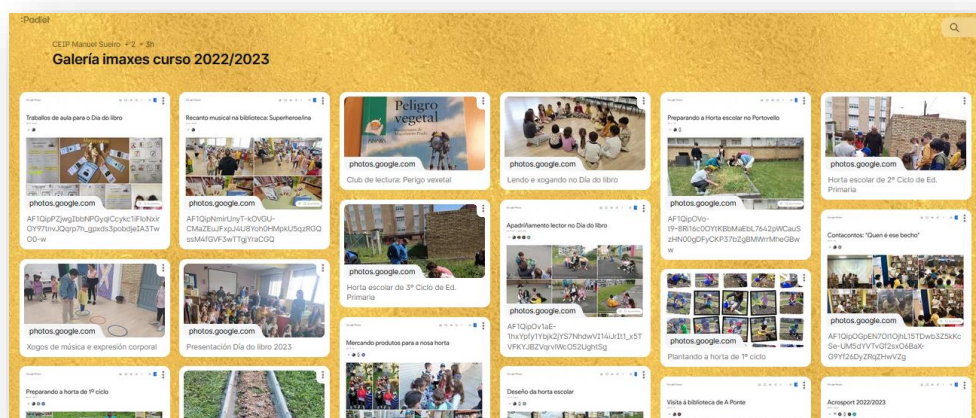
:Padlet

CEIP Manuel Sueiro • 2 • 5h

Galería imaxes curso 2022/2023

Traballos de aula para o Día do libro

photos.google.com

AF1QipPZjwgIbbNPGyqlCcykc1iFloNxirOY97tnvJQqrp7h_gpxds3pobdjeIA3Tw00-w

Xogos de música e expresión corporal

Preparando a horta de 1º ciclo

Recanto musical na biblioteca: Superheroe/ína

photos.google.com

AF1QipNmirUnyT-kOVGU-CMaZEuJFxpJ4U8YohOHMpkU5qzRGQssM4fGVF3wTTgjYraCGQ

photos.google.com

Presentación Día do libro 2023

Peligro vegetal

photos.google.com

Club de lectura: Perigo vexetal

photos.google.com

Horta escolar de 3º Ciclo de Ed. Primaria

Mercando produtos para a nosa horta

photos.google.com

Lendo e xogando no Día do libro

Apadriñamento lector no Día do libro

AF1QipOv1aE-1hxYpfy1Ybjk2jYS7NhdwVI14iJrIt1_x5TVFKYJBZVqrvlWcOS2UghtSg

Deseño da horta escolar

Preparando a Horta escolar no Portovello

photos.google.com

AF1QipOvo-t9-8Rl6c0OYlKBbMaEbL7642pWCauSzHN00gDFyCKP37bZgBMWrrMheGBww

photos.google.com

Plantando a horta de 1º ciclo

Visita á biblioteca de A Ponte

photos.google.com

Horta escolar de 2º Ciclo de Ed. Primaria

Contacontos: "Quen é ese bicho"

photos.google.com

AF1QipOGpEN70I1OjhL15TDwb3Z5kKcSe-UM5dYVTvGf2sxO6BaX-G9Yf26DyZRqZHWVZg

Acrosport 2022/2023